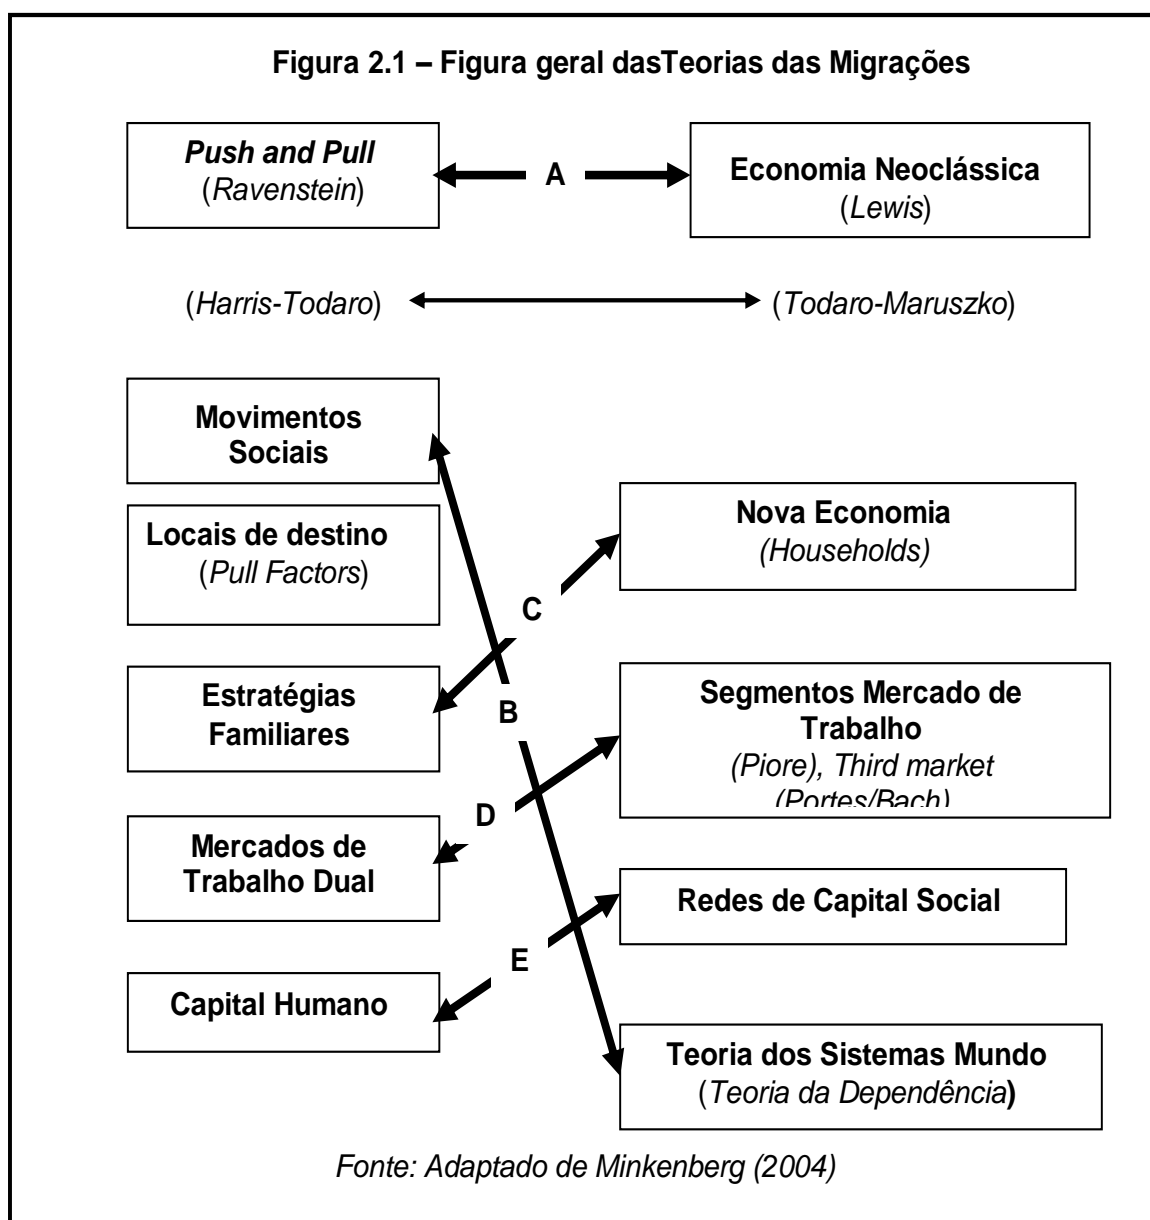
Figura 2.1 – Figura geral dasTeorias das Migrações

Push and Pull
(Ravenstein)

A

Economia Neoclássica
(Lewis)

(Harris-Todaro)

(Todaro-Maruszko)

Movimentos Sociais

Locais de destino
(Pull Factors)

Nova Economia
(Households)

C

Estratégias Familiares

B

Segmentos Mercado de Trabalho
(Piore), Third market
(Portes/Bach)

D

Mercados de Trabalho Dual

Redes de Capital Social

E

Capital Humano

Teoria dos Sistemas Mundo
(Teoria da Dependência)

Fonte: Adaptado de Minkenberg (2004)